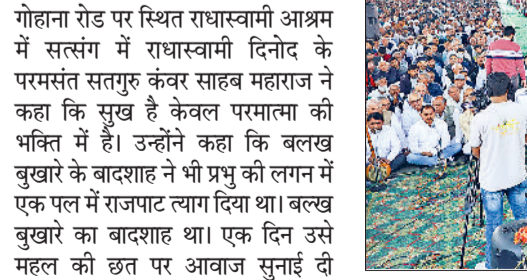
गोहाना रोड पर स्थित राधास्वामी आश्रम में सत्संग में राधास्वामी दिनोद के परमसंत सतगुरु कंवर साहब महाराज ने कहा कि सुख है केवल परमात्मा की भक्ति में है। उन्होंने कहा कि बलख बुखारे के बादशाह ने भी प्रभु की लगन में एक पल में राजपाट त्याग दिया था। बल्ख बुखारे का बादशाह था। एक दिन उसे महल की छत पर आवाज सुनाई दी